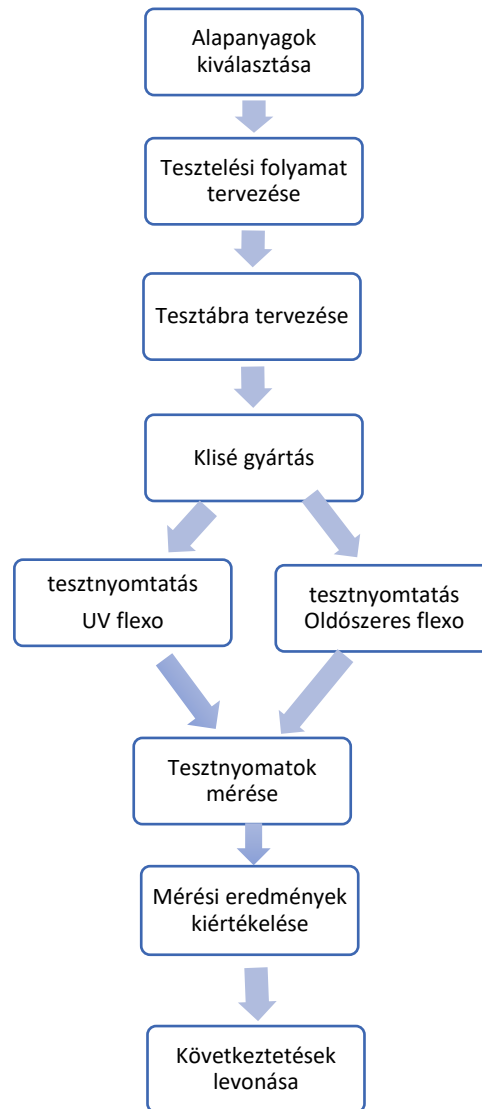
Alapanyagok kiválasztása

Tesztelési folyamat tervezése

Tesztábra tervezése

Klisé gyártás

tesztnyomtatás
UV flexo

tesztnyomtatás
Oldószeres flexo

Tesztnyomatok mérése

Mérési eredmények kiértékelése

Következtetések levonása